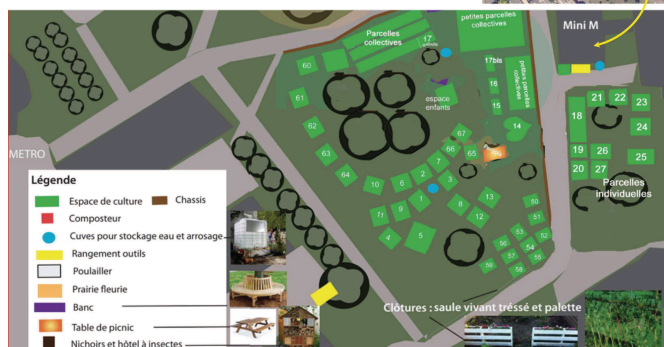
Mini M

Parcelles collectives

17

petites parcelles collectives

17bis

petites parcelles collectives

60

16

15

61

espace enfants

62

67

14

66

65

63

5

7

64

10

2

6

3

13

9

1

8

11

12

50

4

5

51

56

53

52

59

57

54

58

55

18

21

22

23

24

19

26

25

20

27

Parcelles individuelles

METRO

Légende

Espace de culture

Chassis

Composteur

Cuves pour stockage eau et arrosage

Rangement outils

Poulailler

Prairie fleurie

Banc

Table de picnic

Nichoirs et hôtel à insectes

Clôtures : saule vivant tressé et palette